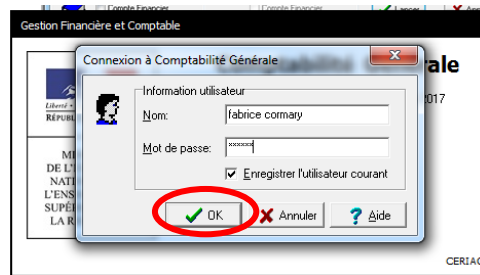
Gestion Financière et Comptable
Compte Financier
Lancer
Connexion à Comptabilité Générale
Information utilisateur
Nom:
fabrice cormary
Mot de passe:
******
Enregistrer l'utilisateur courant
OK
Annuler
Aide
Liberté
RÉPUBL
MI
DE L'
NAT
L'ENS
SUPÉ
LA R
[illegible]rale
017
CERIA